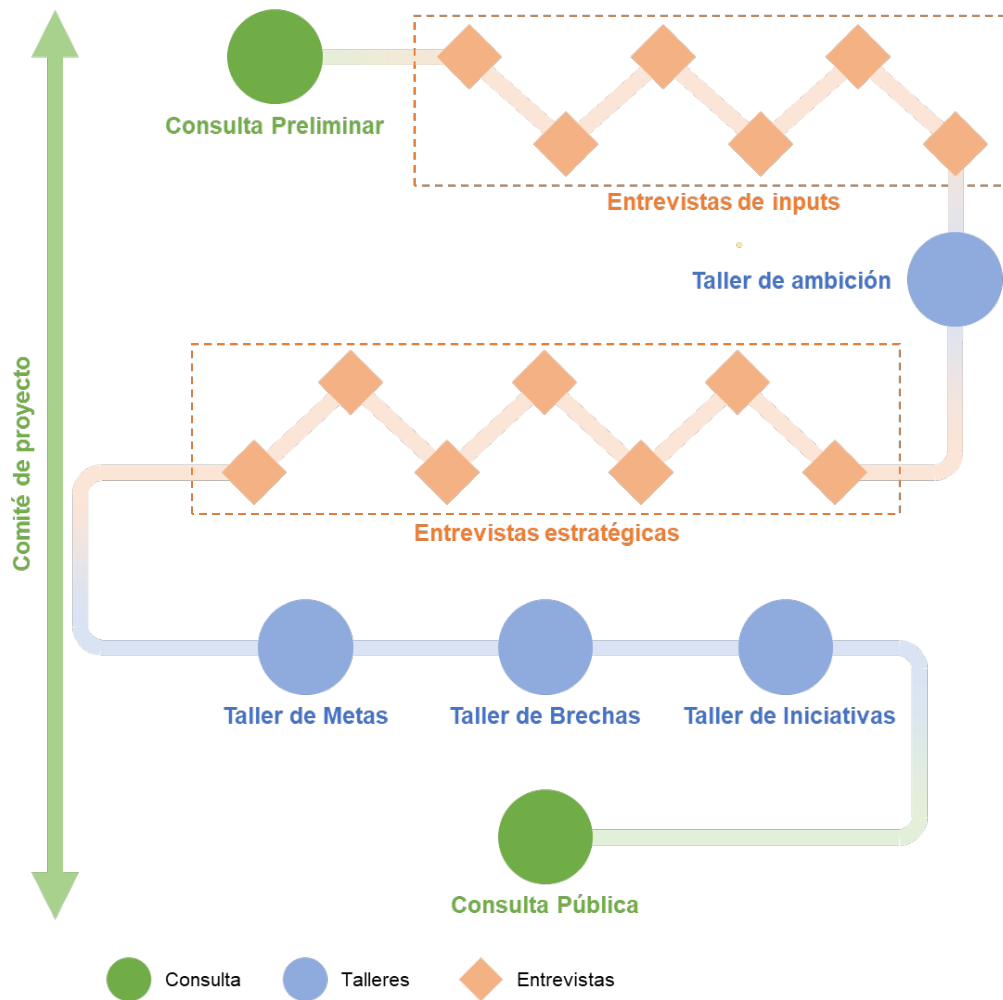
Comité de proyecto

Consulta Preliminar

Entrevistas de inputs

Taller de ambición

Entrevistas estratégicas

Taller de Metas

Taller de Brechas

Taller de Iniciativas

Consulta Pública

Consulta

Talleres

Entrevistas